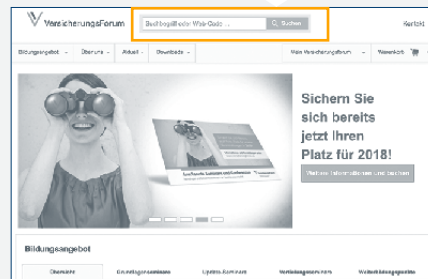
VersicherungsForum

Suchbegriff oder Web-Code ...

Suchen

Kontakt

Bildungsangebot

Über uns

Aktuell

Downloads

Mein VersicherungsForum

Warenkorb

Sichern Sie sich bereits jetzt Ihren Platz für 2018!

Weitere Informationen und buchen

Bildungsangebot

Übersicht

Grundlagenseminare

Update-Seminare

Vertiefungsseminare

Weiterbildungsprofile